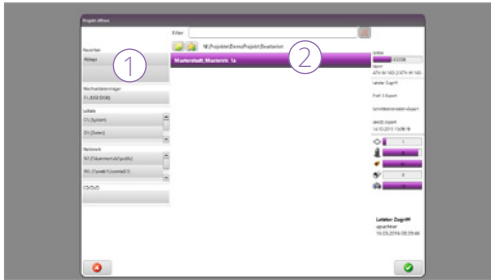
Projekt öffnen

Filter

N:\Projekte\Demo\Projekt\Bearbeitet

Favoriten

Ablage

①

Wechseldatenträger

F:\ (USB DISK)

Lokale

C:\ [System]

D:\ [Daten]

Netzwerk

N:\ [\\kammer\\public]

W:\ [\\web\\Kommet\\]

C:\Dokumente\

Musterstadt, Musterstr. 1a

②

Letzter Zugriff

Letzter Zugriff
sgraefeter
10.05.2016 08:39:46